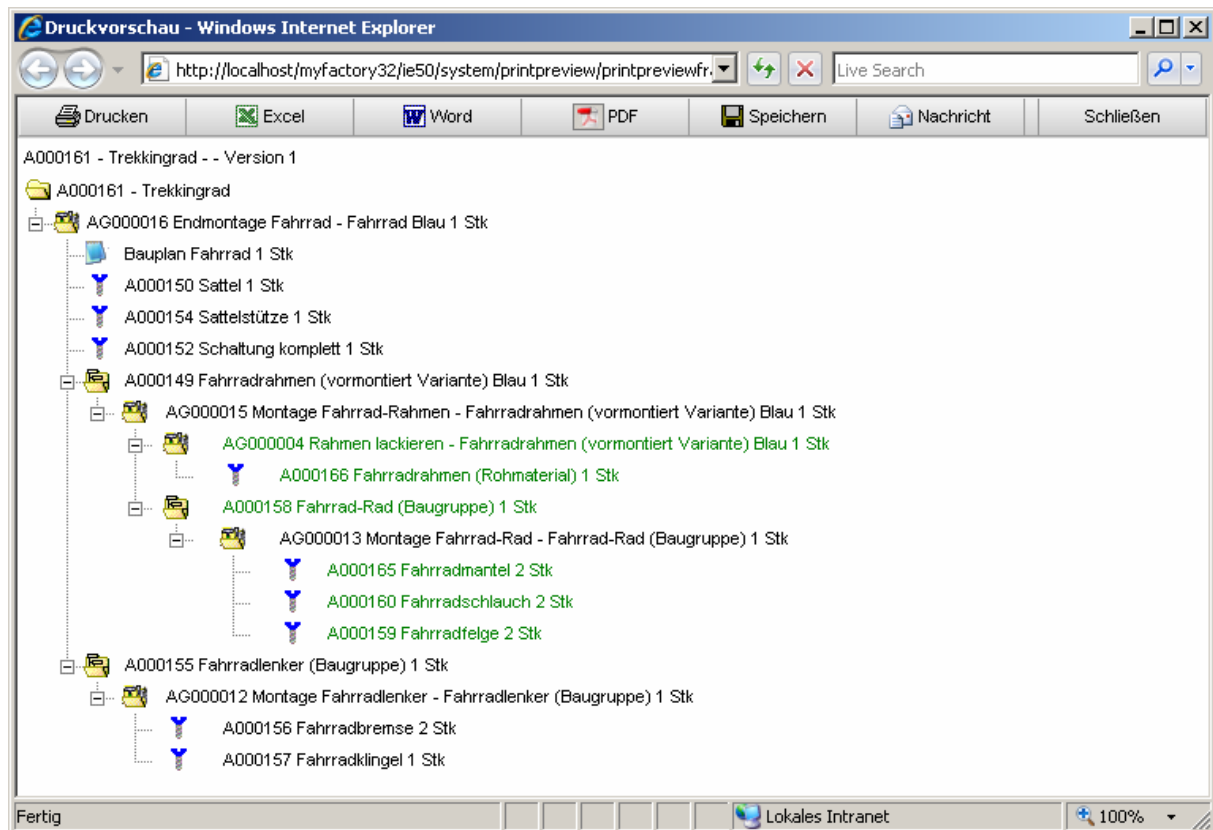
Druckvorschau - Windows Internet Explorer

http://localhost/myfactory32/ie50/system/printpreview/printpreviewfr

Live Search

Drucken | Excel | Word | PDF | Speichern | Nachricht | Schließen

A000161 - Trekkingrad - - Version 1

A000161 - Trekkingrad

AG000016 Endmontage Fahrrad - Fahrrad Blau 1 Stk

Bauplan Fahrrad 1 Stk

A000150 Sattel 1 Stk

A000154 Sattelstütze 1 Stk

A000152 Schaltung komplett 1 Stk

A000149 Fahrradrahmen (vormontiert Variante) Blau 1 Stk

AG000015 Montage Fahrrad-Rahmen - Fahrradrahmen (vormontiert Variante) Blau 1 Stk

AG000004 Rahmen lackieren - Fahrradrahmen (vormontiert Variante) Blau 1 Stk

A000166 Fahrradrahmen (Rohmaterial) 1 Stk

A000158 Fahrrad-Rad (Baugruppe) 1 Stk

AG000013 Montage Fahrrad-Rad - Fahrrad-Rad (Baugruppe) 1 Stk

A000165 Fahrradmantel 2 Stk

A000160 Fahrradschlauch 2 Stk

A000159 Fahrradfelge 2 Stk

A000155 Fahrradlenker (Baugruppe) 1 Stk

AG000012 Montage Fahrradlenker - Fahrradlenker (Baugruppe) 1 Stk

A000156 Fahrradbremse 2 Stk

A000157 Fahrradklingel 1 Stk

Fertig

Lokales Intranet

100%